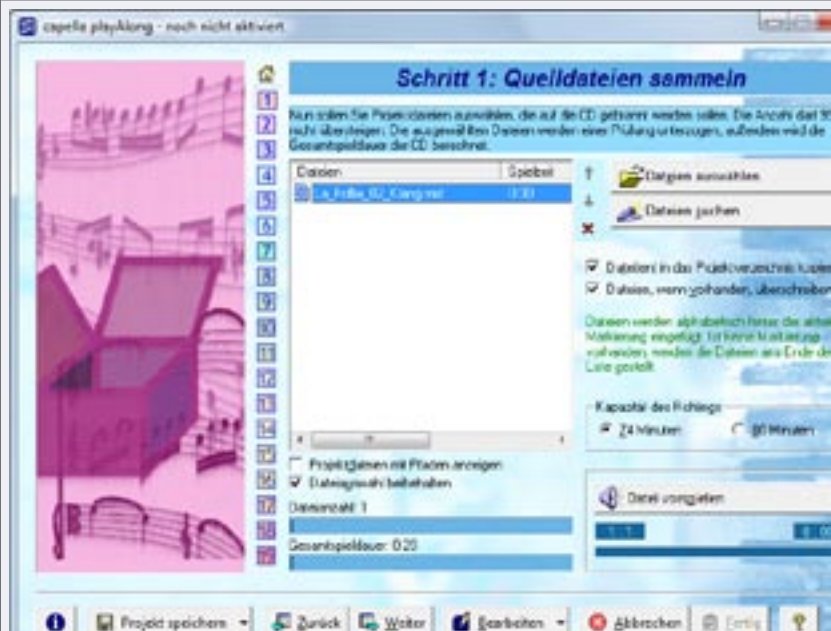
capella playAlong - noch nicht aktiviert

Schritt 1: Quelldateien sammeln

Nun sollen Sie Projektdateien auswählen, die auf die CD gebrannt werden sollen. Die Anzahl darf 9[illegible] nicht übersteigen. Die ausgewählten Dateien werden einer Prüfung unterzogen, außerdem wird die Gesamtspieldauer der CD berechnet.

1
2
3
4
5
6
7
8
9
10
11
12
13
14
15
16
17
18
19

| Dateien | Spielzeit |
|---|---|
| La_Folia_02_Klang.mid | 0:20 |

Dateien auswählen

Dateien suchen

Dateien in das Projektverzeichnis kopier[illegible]

Dateien, wenn vorhanden, überschreiben

Dateien werden alphabetisch hinter die aktu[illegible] Markierung eingefügt. Ist keine Markierung vorhanden, werden die Dateien ans Ende de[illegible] Liste gestellt.

Kapazität des Rohlings

74 Minuten

80 Minuten

Projektdateien mit Pfaden anzeigen

Dateiauswahl beibehalten

Dateianzahl: 1

Gesamtspieldauer: 0:20

Datei vorspielen

1:1

0:0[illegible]

Projekt speichern

Zurück

Weiter

Bearbeiten

Abbrechen

Fertig